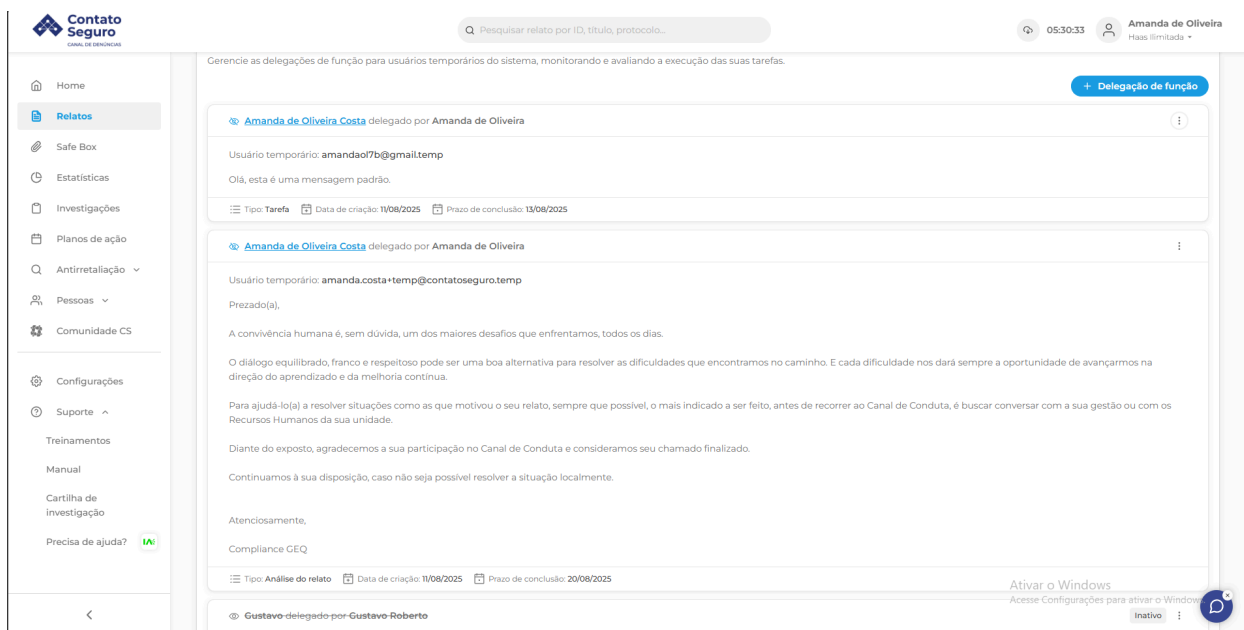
Contato Seguro
CANAL DE DENÚNCIAS

Pesquisar relato por ID, título, protocolo...

05:30:33

Amanda de Oliveira
Haas ilimitada

Home
Relatos
Safe Box
Estatísticas
Investigações
Planos de ação
Antirretaliação
Pessoas
Comunidade CS
Configurações
Suporte
Treinamentos
Manual
Cartilha de investigação
Precisa de ajuda?

Gerencie as delegações de função para usuários temporários do sistema, monitorando e avaliando a execução das suas tarefas.

+ Delegação de função

Amanda de Oliveira Costa delegado por Amanda de Oliveira

Usuário temporário: amandaol7b@gmail.temp

Olá, esta é uma mensagem padrão.

Tipo: Tarefa Data de criação: 11/08/2025 Prazo de conclusão: 13/08/2025

Amanda de Oliveira Costa delegado por Amanda de Oliveira

Usuário temporário: amanda.costa+temp@contatoseguro.temp

Prezado(a),

A convivência humana é, sem dúvida, um dos maiores desafios que enfrentamos, todos os dias.

O diálogo equilibrado, franco e respeitoso pode ser uma boa alternativa para resolver as dificuldades que encontramos no caminho. E cada dificuldade nos dará sempre a oportunidade de avançarmos na direção do aprendizado e da melhoria contínua.

Para ajudá-lo(a) a resolver situações como as que motivou o seu relato, sempre que possível, o mais indicado a ser feito, antes de recorrer ao Canal de Conduta, é buscar conversar com a sua gestão ou com os Recursos Humanos da sua unidade.

Diante do exposto, agradecemos a sua participação no Canal de Conduta e consideramos seu chamado finalizado.

Continuamos à sua disposição, caso não seja possível resolver a situação localmente.

Atenciosamente,

Compliance GEQ

Tipo: Análise do relato Data de criação: 11/08/2025 Prazo de conclusão: 20/08/2025

Gustavo delegado por Gustavo Roberto

Inativo

Ativar o Windows
Acesse Configurações para ativar o Windows.